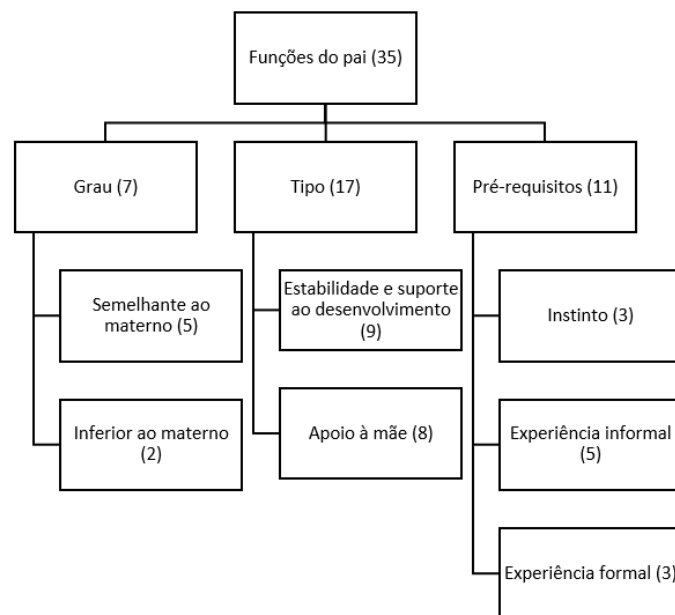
Funções do pai (35)

Grau (7)

Semelhante ao materno (5)

Inferior ao materno (2)

Tipo (17)

Estabilidade e suporte ao desenvolvimento (9)

Apoio à mãe (8)

Pré-requisitos (11)

Instinto (3)

Experiência informal (5)

Experiência formal (3)